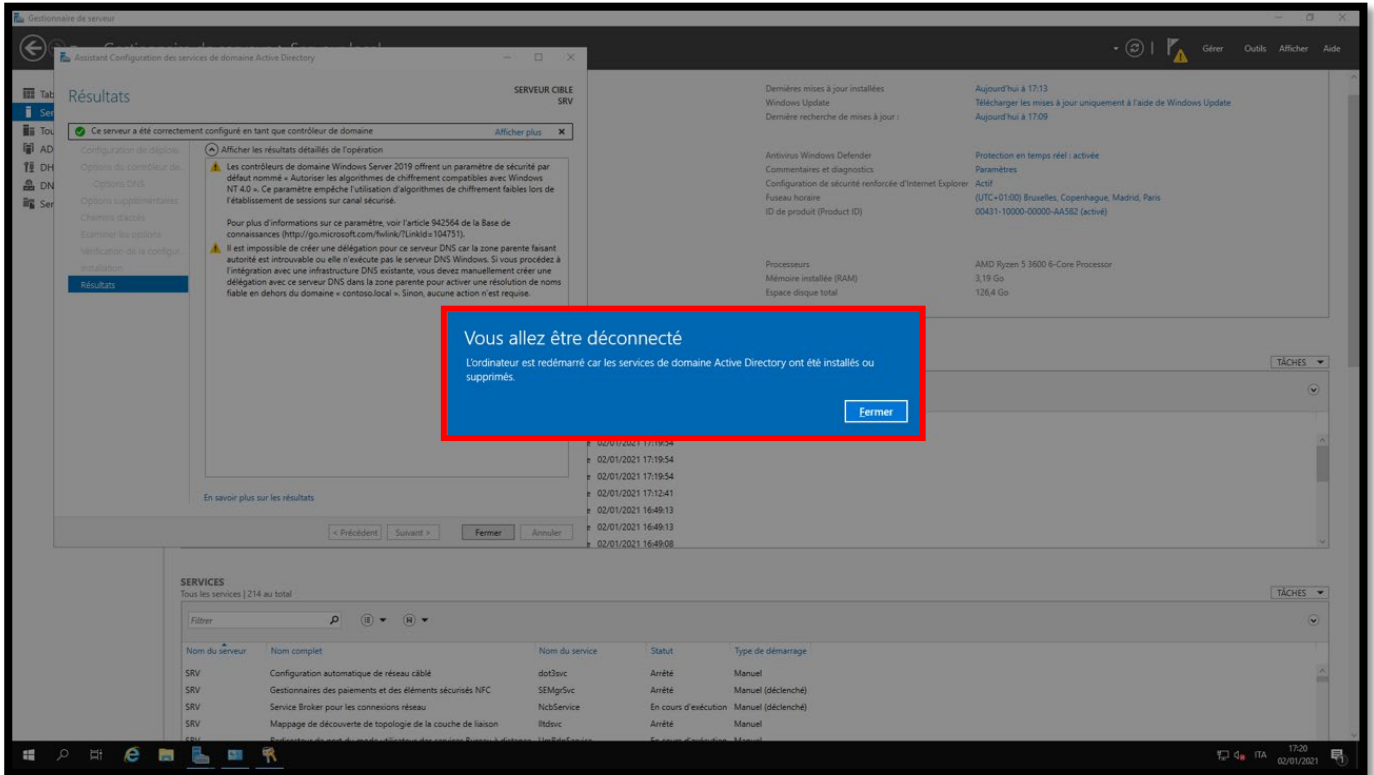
Gestionnaire de serveur

Gérer Outils Afficher Aide

Assistant Configuration des services de domaine Active Directory

Résultats

SERVEUR CIBLE
SRV

Ce serveur a été correctement configuré en tant que contrôleur de domaine Afficher plus

Configuration de déploie.
Options du contrôleur de
Options DNS
Options supplémentaires
Chemins d'accès
Examiner les options
Vérification de la configur.
Installation
Résultats

Afficher les résultats détaillés de l'opération

Les contrôleurs de domaine Windows Server 2019 offrent un paramètre de sécurité par défaut nommé « Autoriser les algorithmes de chiffrement compatibles avec Windows NT 4.0 ». Ce paramètre empêche l'utilisation d'algorithmes de chiffrement faibles lors de l'établissement de sessions sur canal sécurisé.

Pour plus d'informations sur ce paramètre, voir l'article 942564 de la Base de connaissances (http://go.microsoft.com/fwlink/?LinkId=104751).

Il est impossible de créer une délégation pour ce serveur DNS car la zone parente faisant autorité est introuvable ou elle n'exécute pas le serveur DNS Windows. Si vous procédez à l'intégration avec une infrastructure DNS existante, vous devez manuellement créer une délégation avec ce serveur DNS dans la zone parente pour activer une résolution de noms fiable en dehors du domaine « contoso.local ». Sinon, aucune action n'est requise.

En savoir plus sur les résultats

< Précédent Suivant > Fermer Annuler

Dernières mises à jour installées Aujourd'hui à 17:13
Windows Update Télécharger les mises à jour uniquement à l'aide de Windows Update
Dernière recherche de mises à jour : Aujourd'hui à 17:09

Antivirus Windows Defender Protection en temps réel : activée
Commentaires et diagnostics Paramètres
Configuration de sécurité renforcée d'Internet Explorer Actif
Fuseau horaire (UTC+01:00) Bruxelles, Copenhague, Madrid, Paris
ID de produit (Product ID) 00431-10000-00000-AA582 (activé)

Processeurs AMD Ryzen 5 3600 6-Core Processor
Mémoire installée (RAM) 3,19 Go
Espace disque total 126,4 Go

Vous allez être déconnecté
L'ordinateur est redémarré car les services de domaine Active Directory ont été installés ou supprimés.

Fermer

TÂCHES

02/01/2021 17:19:54
02/01/2021 17:19:54
02/01/2021 17:19:54
02/01/2021 17:12:41
02/01/2021 16:49:13
02/01/2021 16:49:13
02/01/2021 16:49:08

SERVICES
Tous les services | 214 au total

TÂCHES

Filtrer

| Nom du serveur | Nom complet | Nom du service | Statut | Type de démarrage |
|---|---|---|---|---|
| SRV | Configuration automatique de réseau câblé | dot3svc | Arrêté | Manuel |
| SRV | Gestionnaires des paiements et des éléments sécurisés NFC | SEMgrSvc | Arrêté | Manuel (déclenché) |
| SRV | Service Broker pour les connexions réseau | NcbService | En cours d'exécution | Manuel (déclenché) |
| SRV | Mappage de découverte de topologie de la couche de liaison | lltdsvc | Arrêté | Manuel |

ITA 17:20 02/01/2021